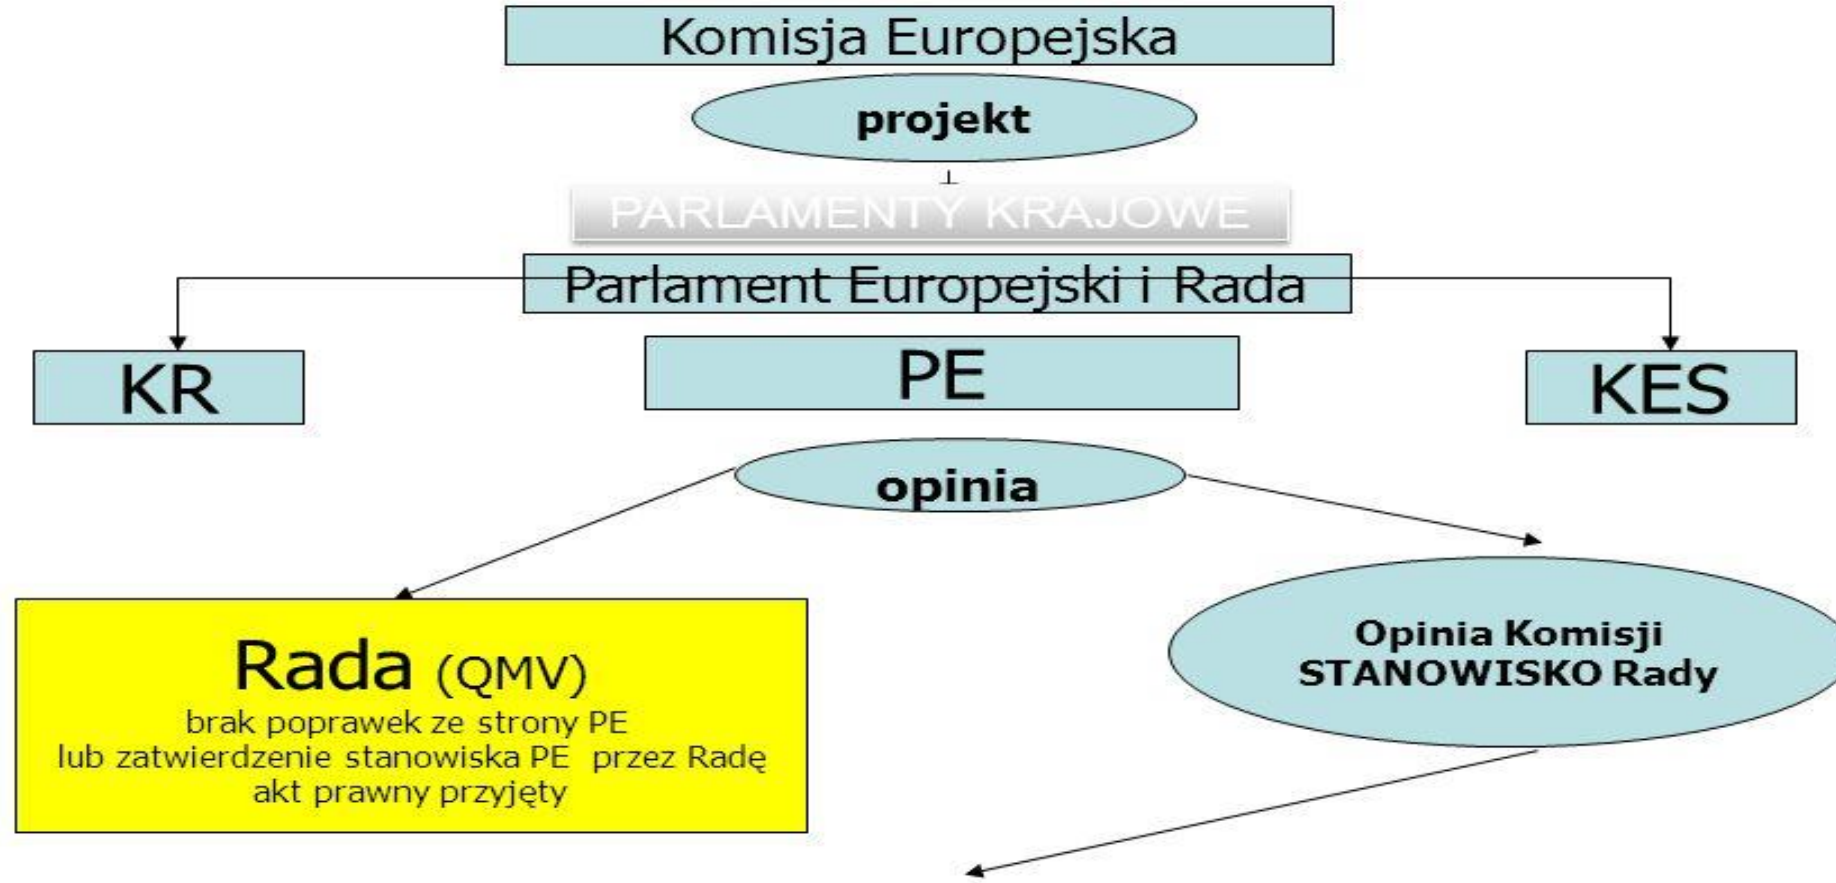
Komisja Europejska

projekt

PARLAMENTY KRAJOWE

Parlament Europejski i Rada

KR

PE

KES

opinia

Rada (QMV)
brak poprawek ze strony PE
lub zatwierdzenie stanowiska PE przez Radę
akt prawny przyjęty

Opinia Komisji
STANOWISKO Rady